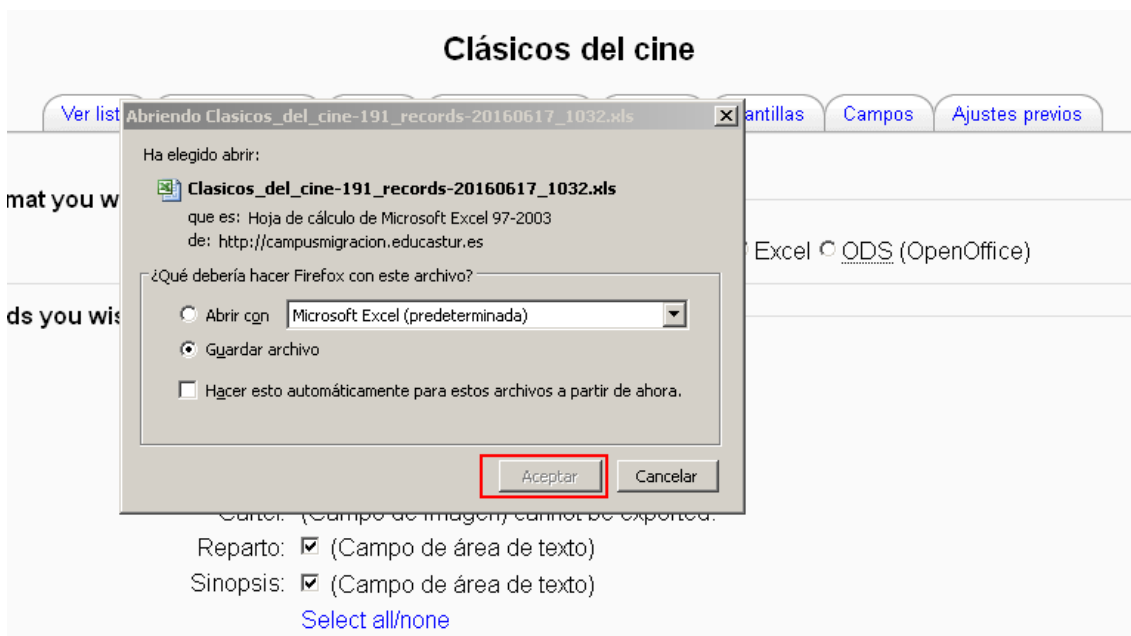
Clásicos del cine

Ver list | antillas | Campos | Ajustes previos

Abriendo Clasicos_del_cine-191_records-20160617_1032.xls

Ha elegido abrir:

Clasicos_del_cine-191_records-20160617_1032.xls

que es: Hoja de cálculo de Microsoft Excel 97-2003
de: http://campusmigracion.educastur.es

¿Qué debería hacer Firefox con este archivo?

Abrir con Microsoft Excel (predeterminada)

Guardar archivo

Hacer esto automáticamente para estos archivos a partir de ahora.

Aceptar Cancelar

mat you w

Excel ODS (OpenOffice)

ds you wis

Cartel: (Campo de imagen) cannot be exported.

Reparto: (Campo de área de texto)

Sinopsis: (Campo de área de texto)

Select all/none